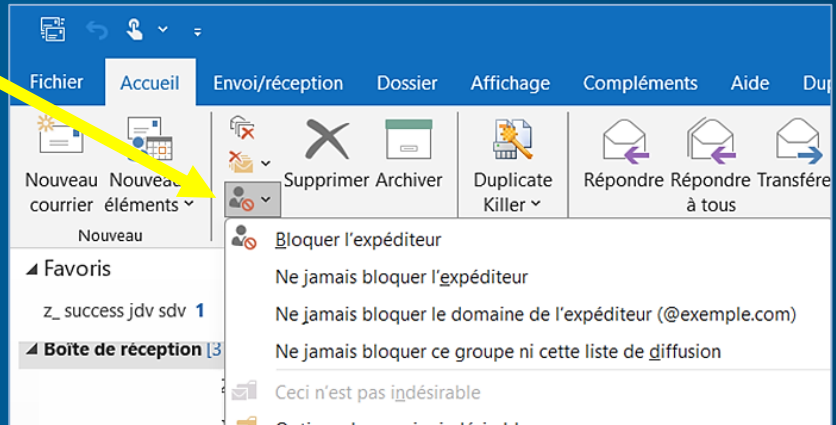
Fichier Accueil Envoi/réception Dossier Affichage Compléments Aide Du

Nouveau courrier
Nouveaux éléments
Nouveau
Supprimer
Archiver
Duplicate Killer
Répondre
Répondre à tous
Transfére

Favoris
z_ success jdv sdv 1
Boîte de réception [3

Bloquer l'expéditeur
Ne jamais bloquer l'expéditeur
Ne jamais bloquer le domaine de l'expéditeur (@exemple.com)
Ne jamais bloquer ce groupe ni cette liste de diffusion
Ceci n'est pas indésirable
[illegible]